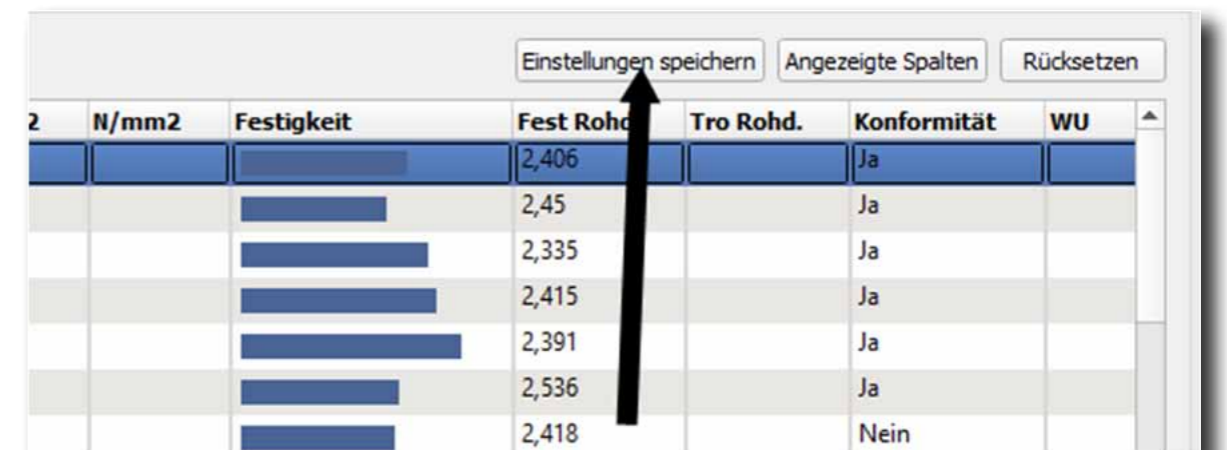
Einstellungen speichern | Angezeigte Spalten | Rücksetzen

| 2 | N/mm2 | Festigkeit | Fest Rohd | Tro Rohd. | Konformität | WU |
|---|---|---|---|---|---|---|
| | | | 2,406 | | Ja | |
| | | | 2,45 | | Ja | |
| | | | 2,335 | | Ja | |
| | | | 2,415 | | Ja | |
| | | | 2,391 | | Ja | |
| | | | 2,536 | | Ja | |
| | | | 2,418 | | Nein | |